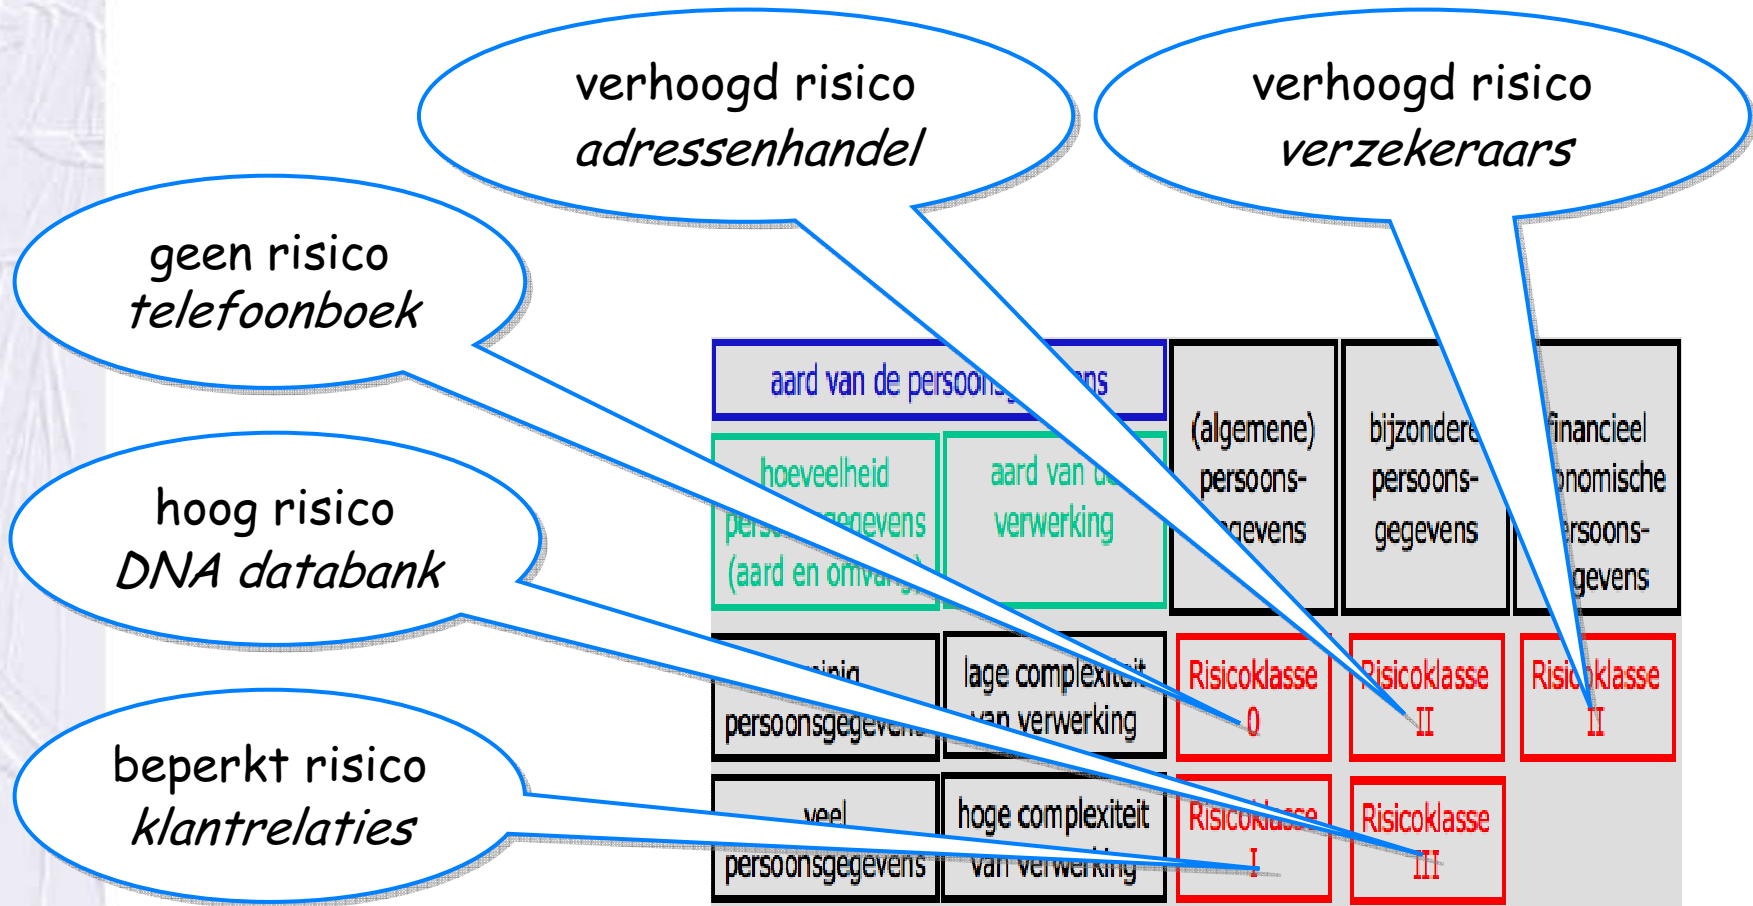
verhoogd risico
adressenhandel

verhoogd risico
verzekeraars

geen risico
telefoonboek

hoog risico
DNA databank

beperkt risico
klantrelaties

aard van de persoons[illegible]ns

hoeveelheid pers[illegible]gegevens (aard en omva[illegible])

aard van d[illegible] verwerking

(algemene) persoons- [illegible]gevens

bijzondere persoons- gegevens

financieel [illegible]nomische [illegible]rsoons- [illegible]gevens

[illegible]nig persoonsgegeve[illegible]

lage complexit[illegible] van verwerking

Risicoklasse 0

Risicoklasse II

Risi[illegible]klasse II

veel persoonsgegevens

hoge complexiteit van verwerking

Risicoklasse I

Risicoklasse III